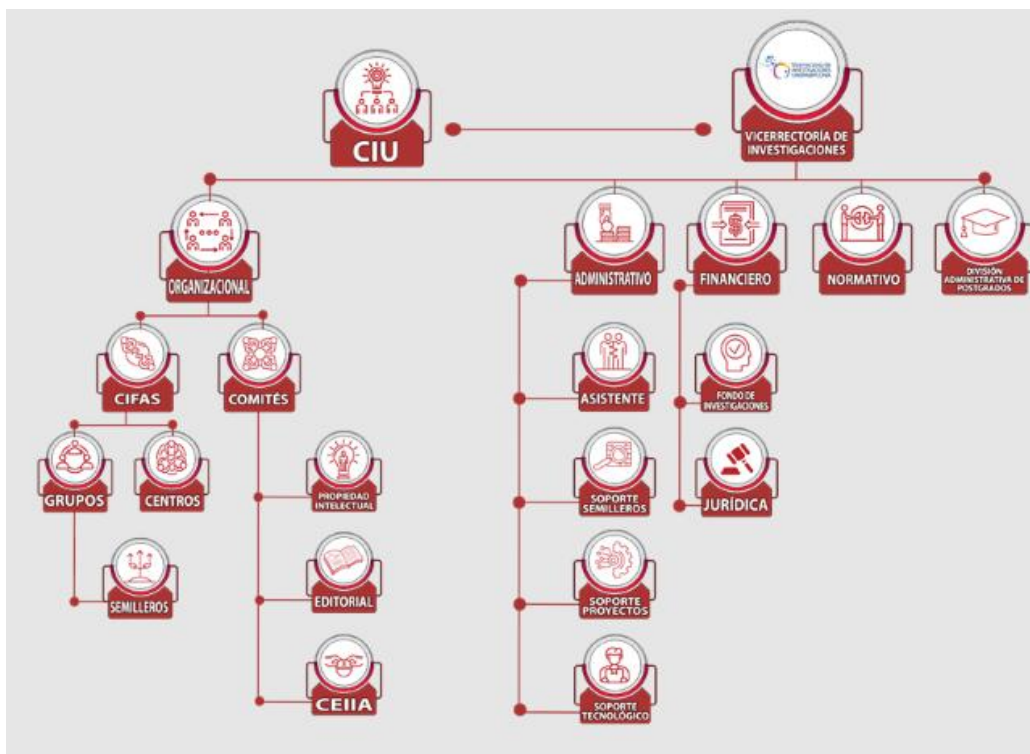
CIU

VICERRECTORÍA DE INVESTIGACIONES

ORGANIZACIONAL

ADMINISTRATIVO

FINANCIERO

NORMATIVO

DIVISIÓN ADMINISTRATIVA DE POSTGRADOS

CIFAS

COMITÉS

GRUPOS

CENTROS

SEMILLEROS

PROPIEDAD INTELECTUAL

EDITORIAL

CEIIA

ASISTENTE

SOPORTE SEMILLEROS

SOPORTE PROYECTOS

SOPORTE TECNOLÓGICO

FONDO DE INVESTIGACIONES

JURÍDICA